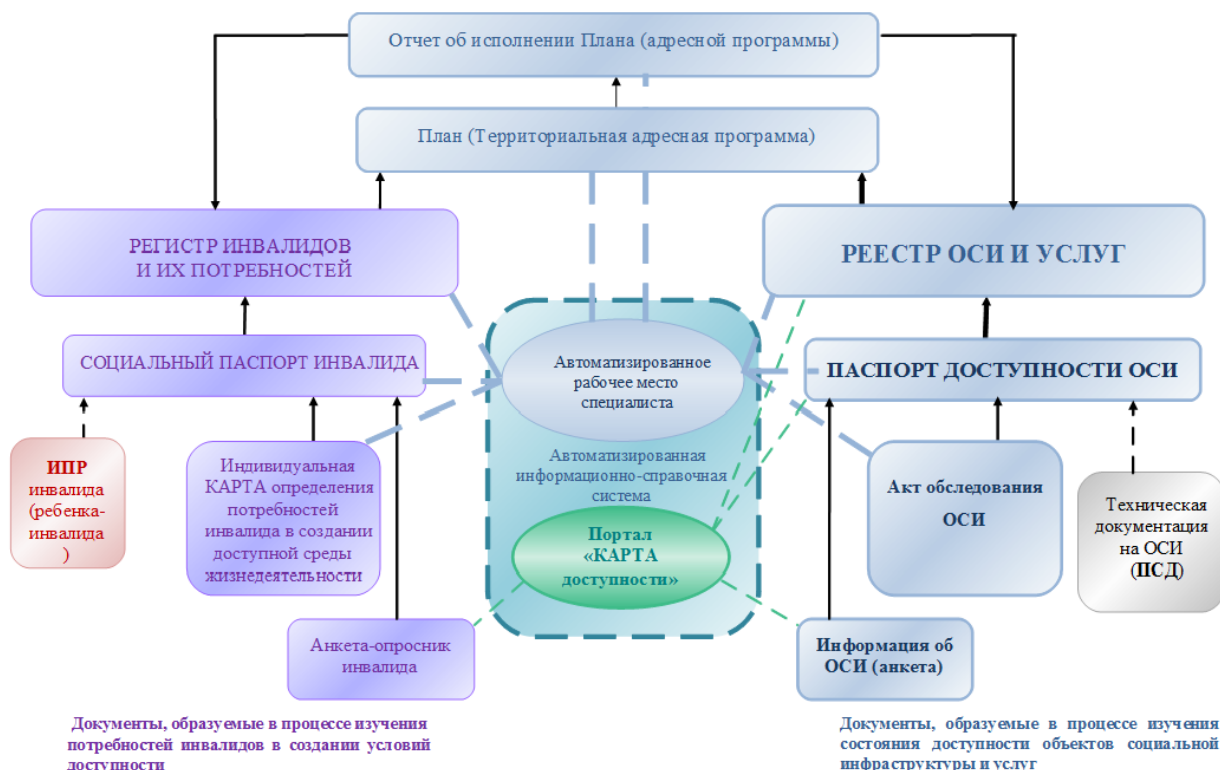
Отчет об исполнении Плана (адресной программы)

План (Территориальная адресная программа)

РЕГИСТР ИНВАЛИДОВ И ИХ ПОТРЕБНОСТЕЙ

РЕЕСТР ОСИ И УСЛУГ

СОЦИАЛЬНЫЙ ПАСПОРТ ИНВАЛИДА

Автоматизированное рабочее место специалиста

ПАСПОРТ ДОСТУПНОСТИ ОСИ

ИПР инвалида (ребенка-инвалида)

Индивидуальная КАРТА определения потребностей инвалида в создании доступной среды жизнедеятельности

Автоматизированная информационно-справочная система

Портал «КАРТА доступности»

Акт обследования ОСИ

Техническая документация на ОСИ (ПСД)

Анкета-опросник инвалида

Информация об ОСИ (анкета)

Документы, образуемые в процессе изучения потребностей инвалидов в создании условий доступности

Документы, образуемые в процессе изучения состояния доступности объектов социальной инфраструктуры и услуг